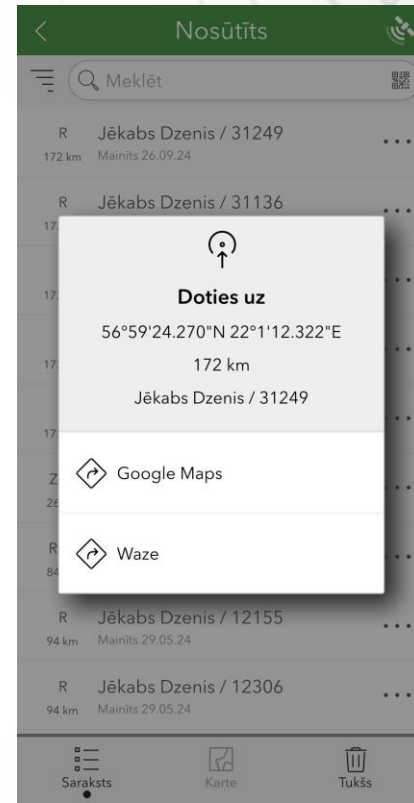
Nosūtīts

Meklēt

R 172 km Jēkabs Dzenis / 31249 Mainīts 26.09.24 ...

R 17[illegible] Jēkabs Dzenis / 31136

17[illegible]

17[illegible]

17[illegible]

Z 26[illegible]

R 84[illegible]

Doties uz

56°59'24.270"N 22°1'12.322"E

172 km

Jēkabs Dzenis / 31249

Google Maps

Waze

R 94 km Jēkabs Dzenis / 12155 Mainīts 29.05.24 ...

R 94 km Jēkabs Dzenis / 12306 Mainīts 29.05.24 ...

Saraksts Karte Tukšs